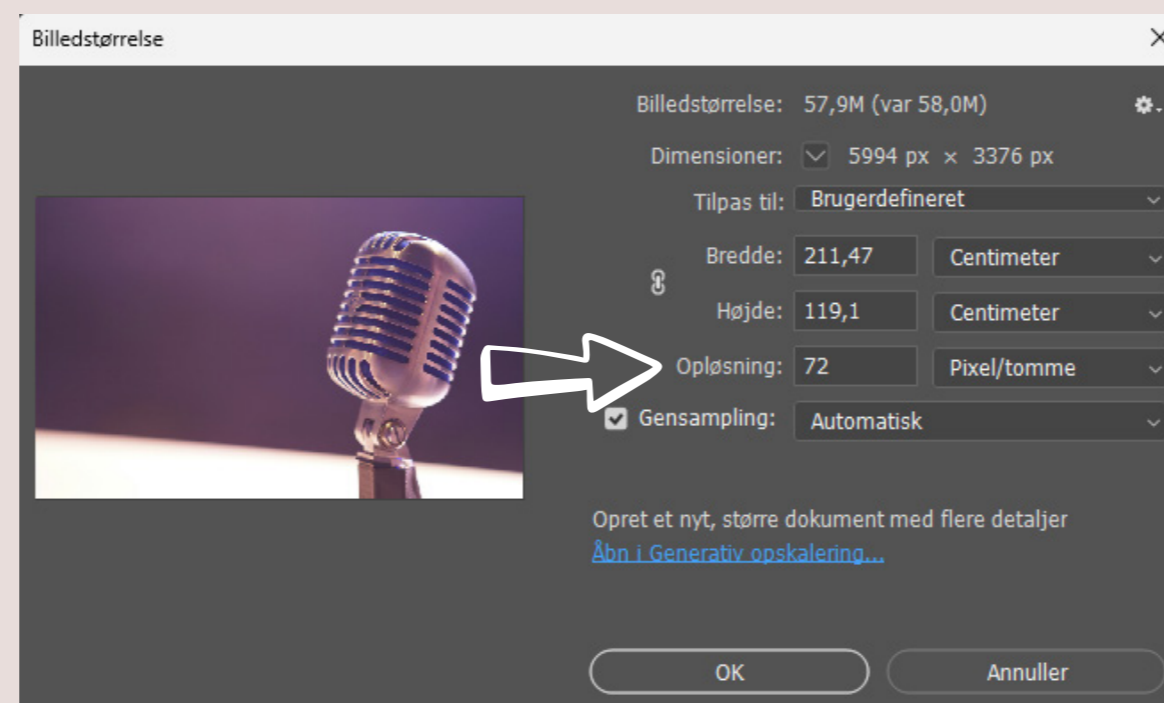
Billedstørrelse

Billedstørrelse: 57,9M (var 58,0M)

Dimensioner: 5994 px × 3376 px

Tilpas til: Brugerdefineret

Bredde: 211,47 Centimeter

Højde: 119,1 Centimeter

Opløsning: 72 Pixel/tomme

Gensampling: Automatisk

Opret et nyt, større dokument med flere detaljer
Åbn i Generativ opskalering...

OK

Annuller